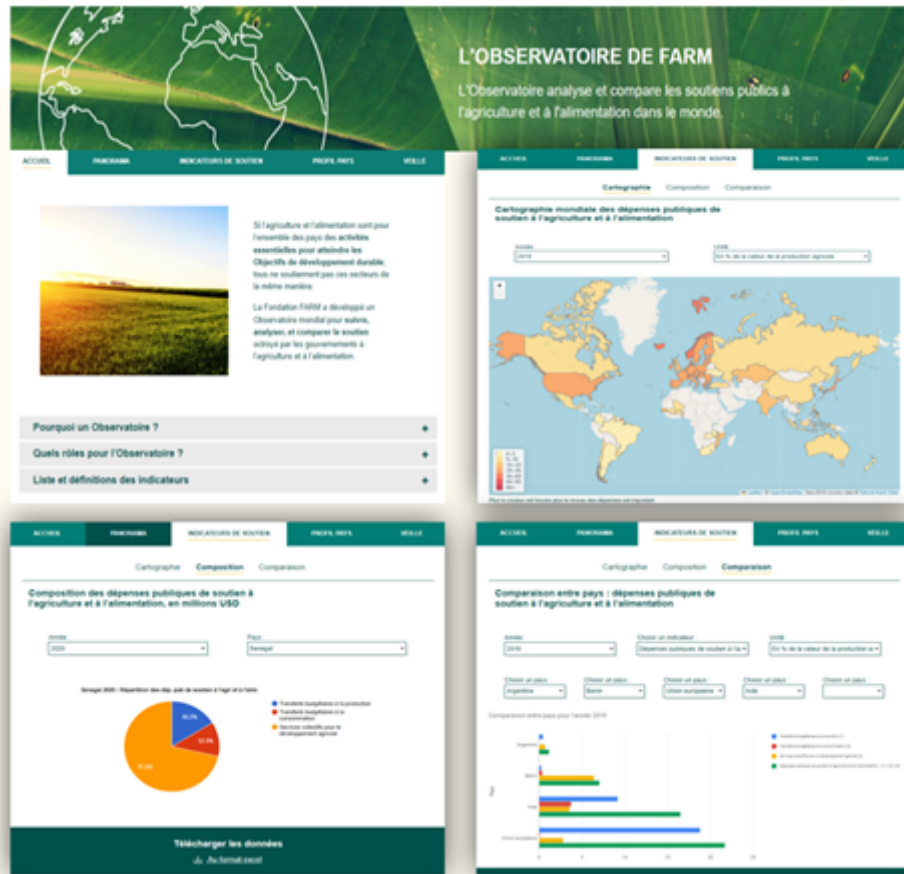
L'OBSERVATOIRE DE FARM

L'Observatoire analyse et compare les soutiens publics à l'agriculture et à l'alimentation dans le monde.

ACCUEIL | PANORAMA | INDICATEURS DE SOUTIEN | PROFIL PAYS | VEILLE

Si l'agriculture et l'alimentation sont pour l'ensemble des pays des activités essentielles pour atteindre les Objectifs de développement durable, tous ne soutiennent pas ces secteurs de la même manière.

La Fondation FARM a développé un Observatoire mondial pour suivre, analyser, et comparer le soutien octroyé par les gouvernements à l'agriculture et à l'alimentation.

Pourquoi un Observatoire ? +

Quels rôles pour l'Observatoire ? +

Liste et définitions des indicateurs +

ACCUEIL | PANORAMA | INDICATEURS DE SOUTIEN | PROFIL PAYS | VEILLE

Cartographie | Composition | Comparaison

Cartographie mondiale des dépenses publiques de soutien à l'agriculture et à l'alimentation

Année : 2019

Unité : En % de la valeur de la production agricole

ACCUEIL | PANORAMA | INDICATEURS DE SOUTIEN | PROFIL PAYS | VEILLE

Cartographie | Composition | Comparaison

Composition des dépenses publiques de soutien à l'agriculture et à l'alimentation, en millions USD

Année : 2020

Pays : Senegal

Senegal 2020 : Répartition des dép. pub de soutien à l'agri et à l'alim

Transferts budgétaires à la production
Transferts budgétaires à la consommation
Services collectifs pour le développement agricole

16.7%
12.3%
71.0%

Télécharger les données

Au format excel

ACCUEIL | PANORAMA | INDICATEURS DE SOUTIEN | PROFIL PAYS | VEILLE

Cartographie | Composition | Comparaison

Comparaison entre pays : dépenses publiques de soutien à l'agriculture et à l'alimentation

Année : 2019

Choisir un indicateur : Dépenses publiques de soutien à l'a

Unité : En % de la valeur de la production a

Choisir un pays : Argentine
Choisir un pays : Benin
Choisir un pays : Union européenne
Choisir un pays : Inde
Choisir un pays :

Comparaison entre pays pour l'année 2019

Argentine
Benin
Inde
Union européenne

Pays

0 5 10 15 20